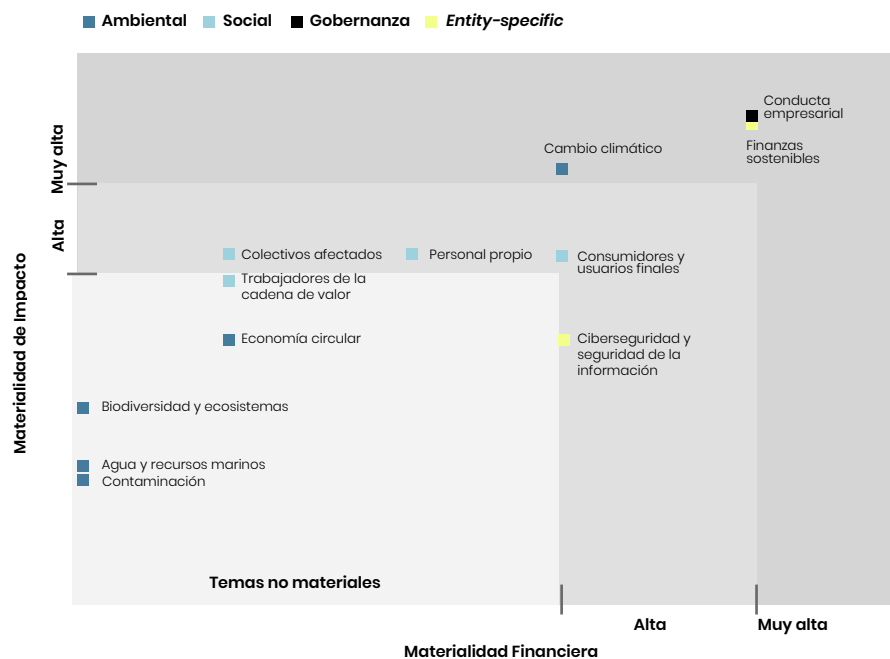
Ambiental Social Gobernanza *Entity-specific*

Materialidad de Impacto

Muy alta

Alta

Conducta empresarial

Finanzas sostenibles

Cambio climático

Colectivos afectados

Personal propio

Consumidores y usuarios finales

Trabajadores de la cadena de valor

Economía circular

Ciberseguridad y seguridad de la información

Biodiversidad y ecosistemas

Agua y recursos marinos

Contaminación

Temas no materiales

Alta

Muy alta

Materialidad Financiera